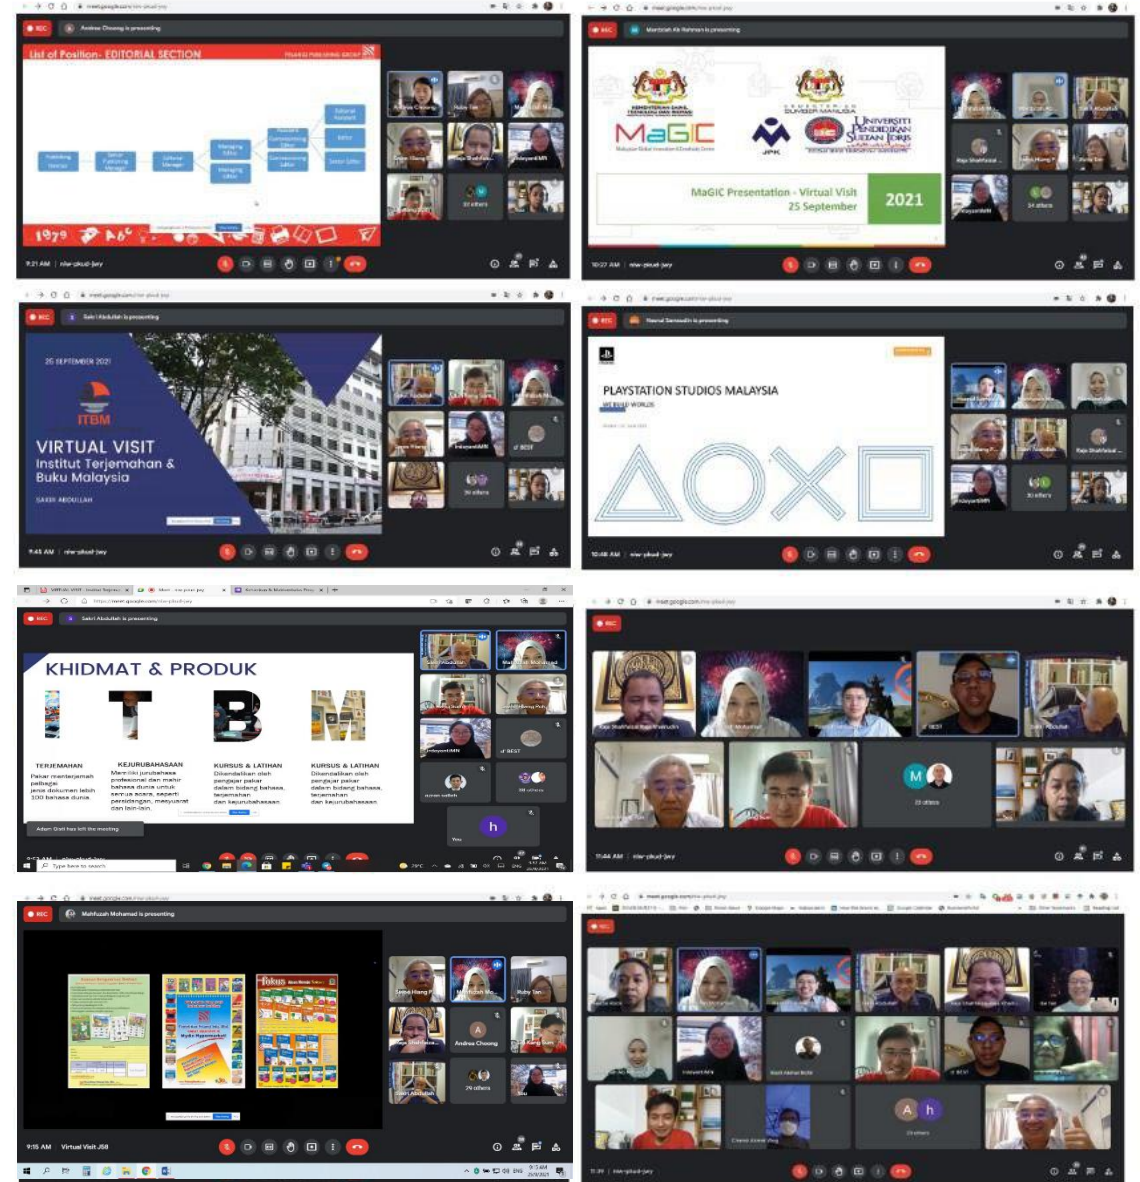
REC Andrew Choong is presenting

List of Position - EDITORIAL SECTION

PELANGI PUBLISHING GROUP

9:21 AM | nlw-pkud-jwy

REC Mardziah Hj Rahman is presenting

MaGIC

UNIVERSITI PENDIDIKAN SULTAN IDRIS

JPK

MaGIC Presentation - Virtual Visit 25 September

2021

10:27 AM | nlw-pkud-jwy

REC Sakri Abdullah is presenting

25 SEPTEMBER 2021

ITBM

VIRTUAL VISIT
Institut Terjemahan & Buku Malaysia

SAKRI ABDULLAH

9:45 AM | nlw-pkud-jwy

REC Nazrul Samsudin is presenting

PLAYSTATION STUDIOS MALAYSIA

WE BUILD WORLDS

10:48 AM | nlw-pkud-jwy

REC Sakri Abdullah is presenting

KHIDMAT & PRODUK

I T B M

TERJEMAHAN
Pakar menterjemah pelbagai jenis dokumen lebih 100 bahasa dunia.

KEJURUBAHASAAN
Memiliki jurubahasa profesional dan mahir bahasa dunia untuk semua acara, seperti persidangan, mesyuarat dan lain-lain.

KURSUS & LATIHAN
Dikendalikan oleh pengajar pakar dalam bidang bahasa, terjemahan dan kejurubahasaan

KURSUS & LATIHAN
Dikendalikan oleh pengajar pakar dalam bidang bahasa, terjemahan dan kejurubahasaan

Adam Goh has left the meeting

Type here to search

REC

11:44 AM | nlw-pkud-jwy

REC Mahfuzah Mohamed is presenting

Andrew Choong

9:15 AM Virtual Visit JSB

REC

11:39 | nlw-pkud-jwy